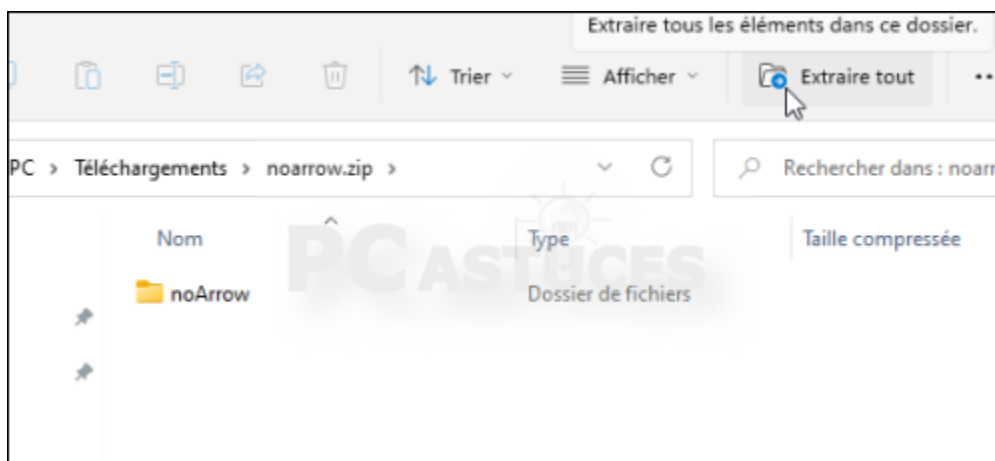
Extraire tous les éléments dans ce dossier.

Trier

Afficher

Extraire tout

PC › Téléchargements › noarrow.zip ›

Rechercher dans : noarr

Nom

Type

Taille compressée

noArrow

Dossier de fichiers

PC ASTUCES